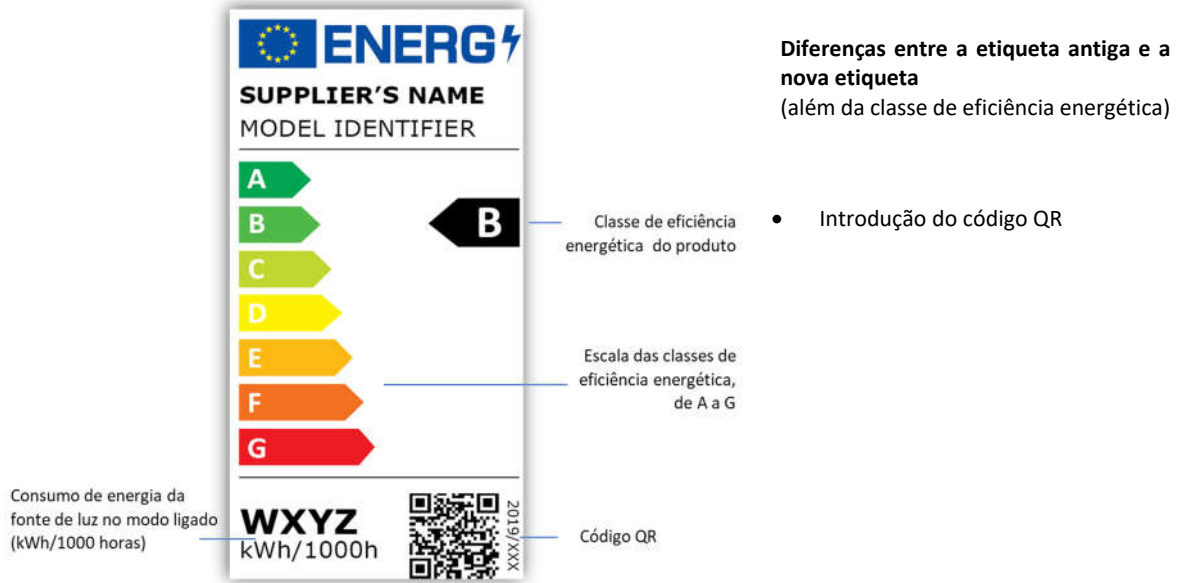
ENERG

SUPPLIER'S NAME
MODEL IDENTIFIER

A
B
C
D
E
F
G

B

WXYZ
kWh/1000h

2019/XXX

Classe de eficiência energética do produto

Escala das classes de eficiência energética, de A a G

Consumo de energia da fonte de luz no modo ligado (kWh/1000 horas)

Código QR

**Diferenças entre a etiqueta antiga e a nova etiqueta**
(além da classe de eficiência energética)

• Introdução do código QR